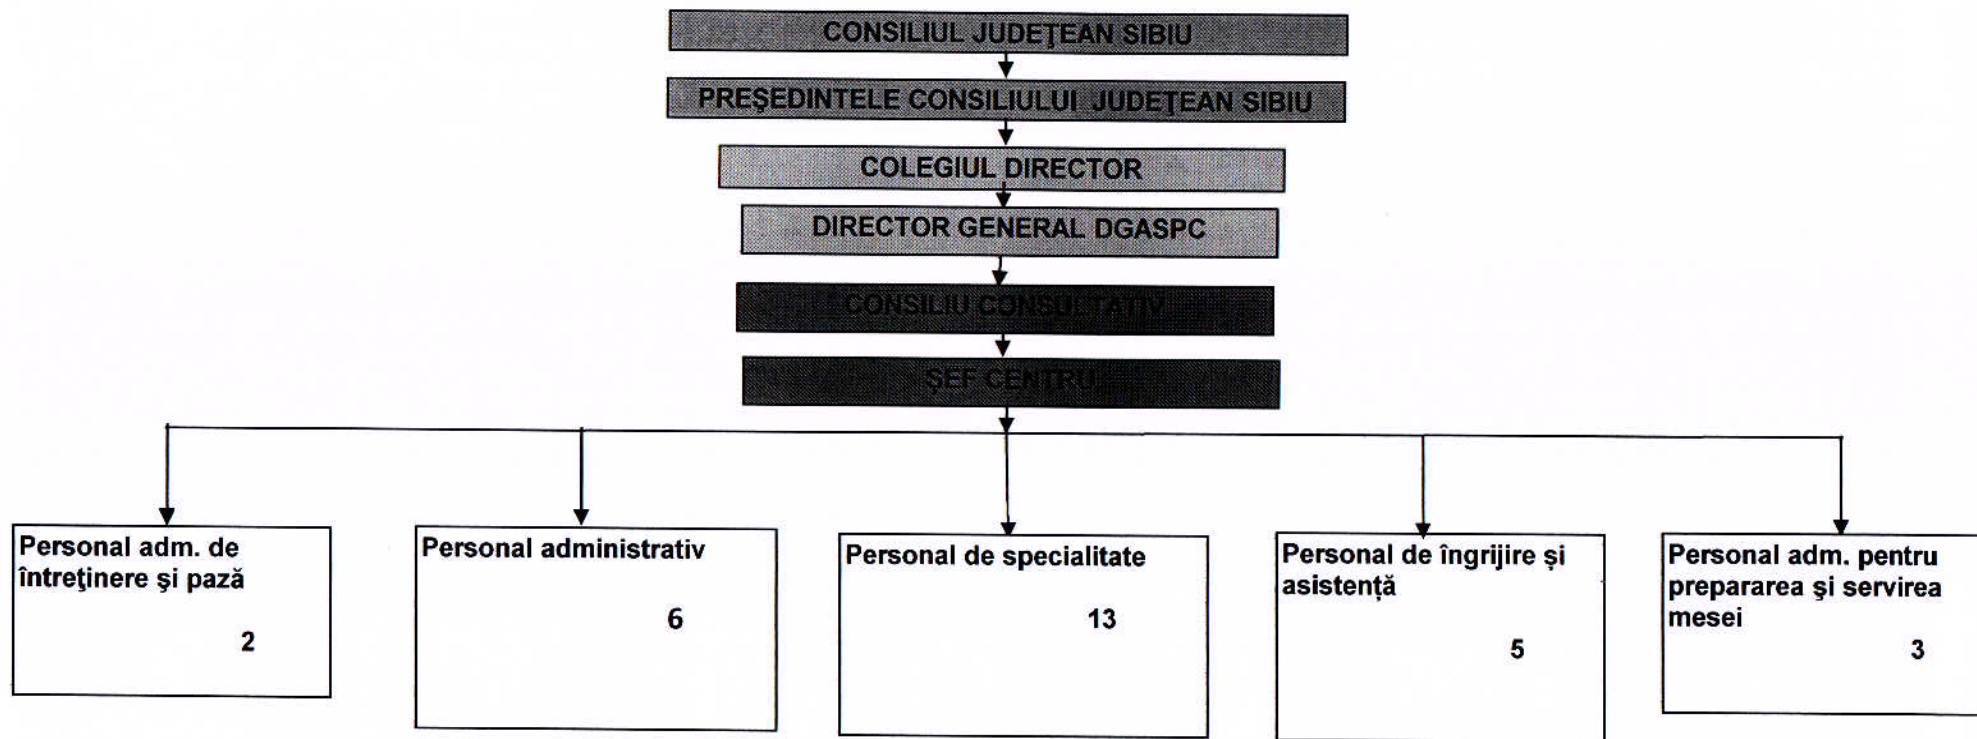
CONSILIUL JUDEŢEAN SIBIU

PREŞEDINTELE CONSILIULUI JUDEŢEAN SIBIU

COLEGIUL DIRECTOR

DIRECTOR GENERAL DGASPC

CONSILIU CONSULTATIV

ŞEF CENTRU

Personal adm. de întreţinere şi pază
2

Personal administrativ
6

Personal de specialitate
13

Personal de îngrijire şi asistenţă
5

Personal adm. pentru prepararea şi servirea mesei
3